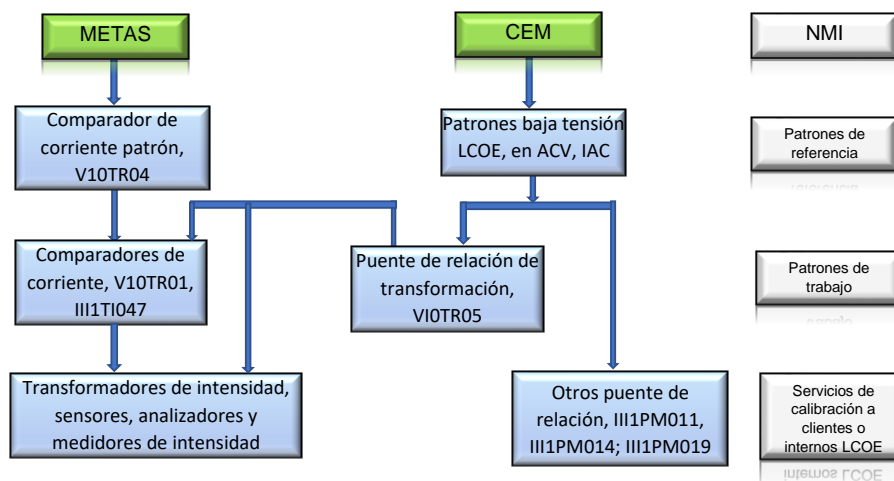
METAS

CEM

NMI

Comparador de corriente patrón, V10TR04

Patrones baja tensión LCOE, en ACV, IAC

Patrones de referencia

Comparadores de corriente, V10TR01, III1TI047

Puente de relación de transformación, VI0TR05

Patrones de trabajo

Transformadores de intensidad, sensores, analizadores y medidores de intensidad

Otros puente de relación, III1PM011, III1PM014; III1PM019

Servicios de calibración a clientes o internos LCOE